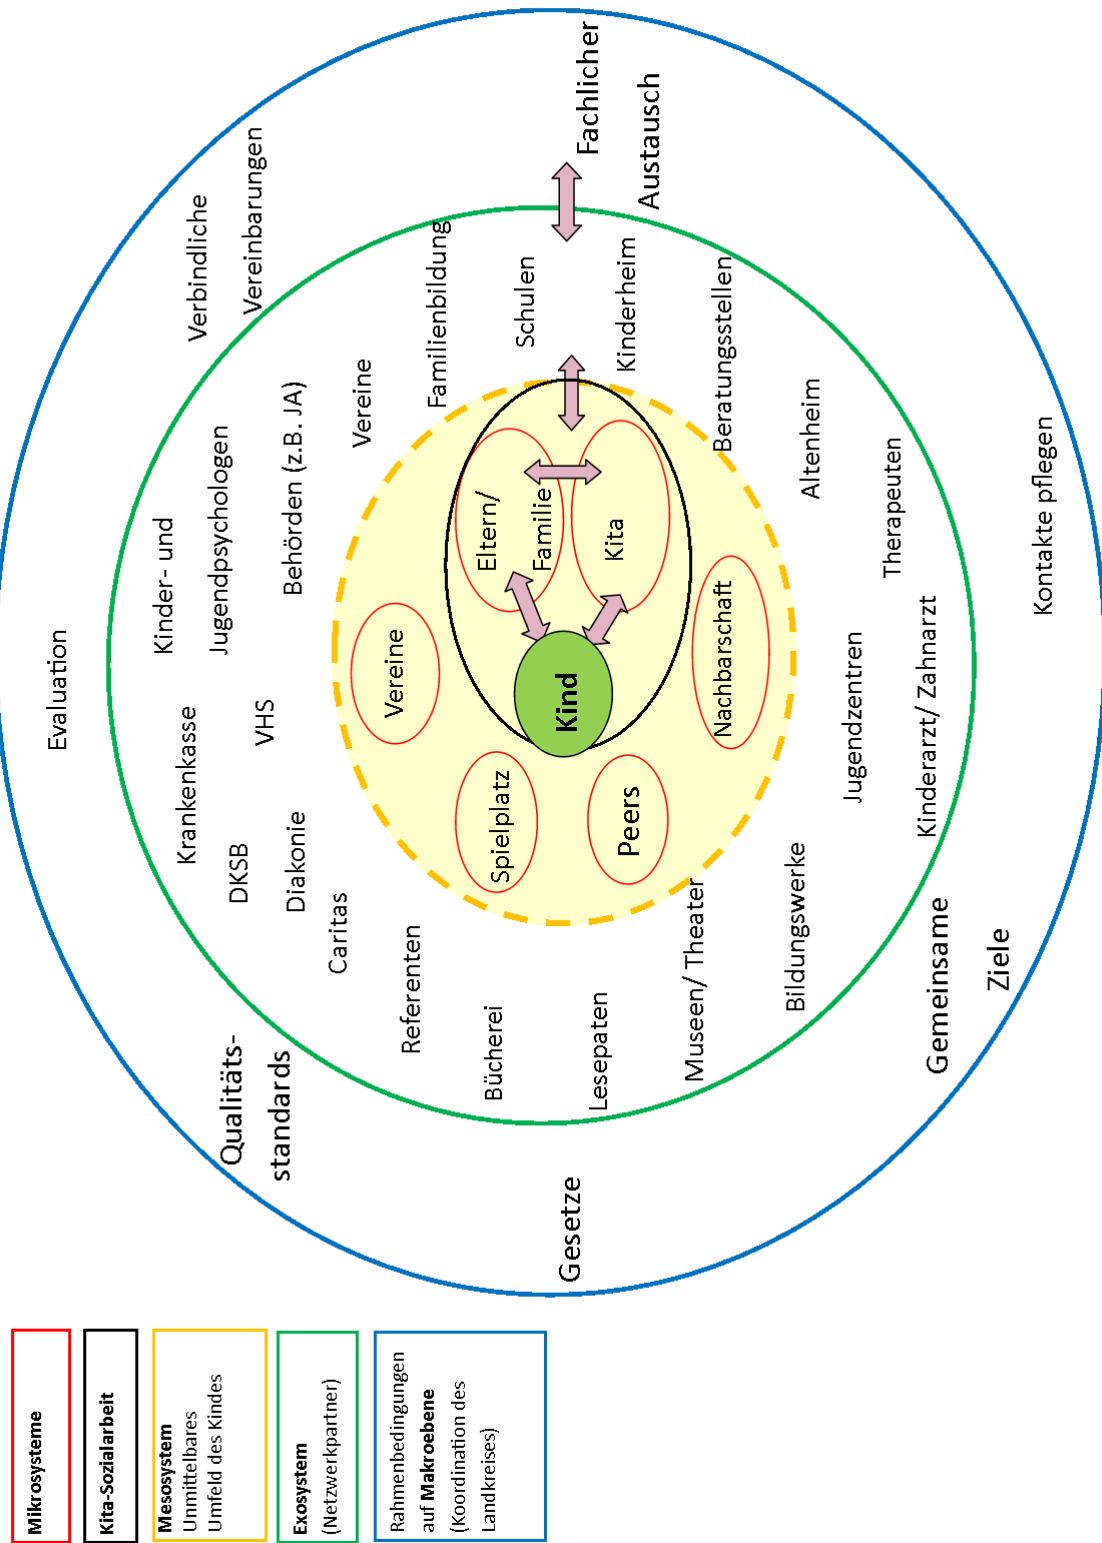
Fachlicher Austausch

Verbindliche Vereinbarungen

Evaluation

Qualitäts-standards

Gesetze

Gemeinsame Ziele

Kontakte pflegen

Familienbildung

Schulen

Kinderheim

Beratungsstellen

Altenheim

Therapeuten

Kinderarzt/ Zahnarzt

Jugendzentren

Bildungswerke

Museen/ Theater

Lesepaten

Bücherei

Referenten

Caritas

Diakonie

DKSB

Krankenkasse

VHS

Kinder- und Jugendpsychologen

Behörden (z.B. JA)

Vereine

Eltern/ Familie

Kita

Kind

Vereine

Nachbarschaft

Spielplatz

Peers

Mikrosysteme

Kita-Sozialarbeit

Mesosystem Unmittelbares Umfeld des Kindes

Exosystem (Netzwerkpartner)

Rahmenbedingungen auf Makroebene (Koordination des Landkreises)